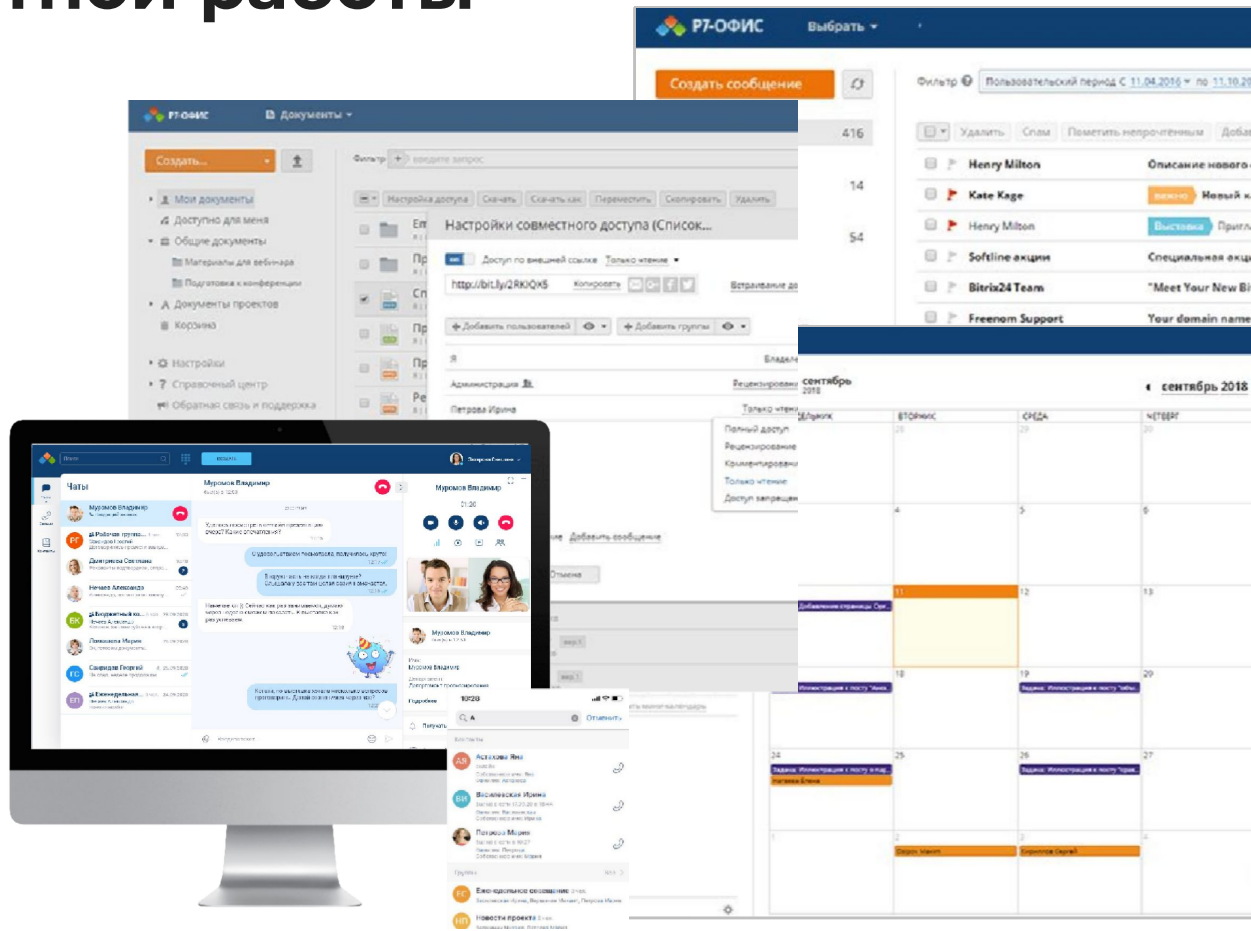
Р7-ОФИС Выбрать

Создать сообщение

Фильтр Пользовательский период С 11.04.2016 по 11.10.20

416

14

54

Удалить Спам Пометить непрочтенным

Henry Milton Описание нового

Kate Kage Важно Новый к

Henry Milton Выставка Пригл

Softline акции Специальная акци

Bitrix24 Team "Meet Your New Bi

Freenom Support Your domain name

Р7-ОФИС Документы

Создать... Фильтр введите запрос

Мои документы
Доступно для меня
Общие документы
Материалы для вебинара
Подготовка к конференции
Документы проектов
Корзина

Настройки
Справочный центр
Обратная связь и поддержка

Настройка доступа Скачать Скачать как Переместить Скопировать Удалить

Настройки совместного доступа (Список...

Доступ по внешней ссылке Только чтение

http://bit.ly/2RKiQX5 Копировать

Встраивание до

Добавить пользователей Добавить группы

Я Владел

Администрация Рецензирование

Петрова Ирина Только чтение

Полный доступ
Рецензирование
Комментирование
Только чтение
Доступ запрещен

Добавить сообщение

Отмена

сентябрь 2018

сентябрь 2018

ВТОРНИК СРЕДА ЧЕТВЕРГ

Чаты

Муромов Владимир

Рабочая группа

Дмитриева Светлана

Нечаев Александр

Екатерина Мария

Свиридов Георгий

Еженедельная

Муромов Владимир

Муромов Владимир

Подробнее

10:28

Отменить

Астахова Яна

Василевская Ирина

Петрова Мария

Еженедельное совещание

Новости проекта